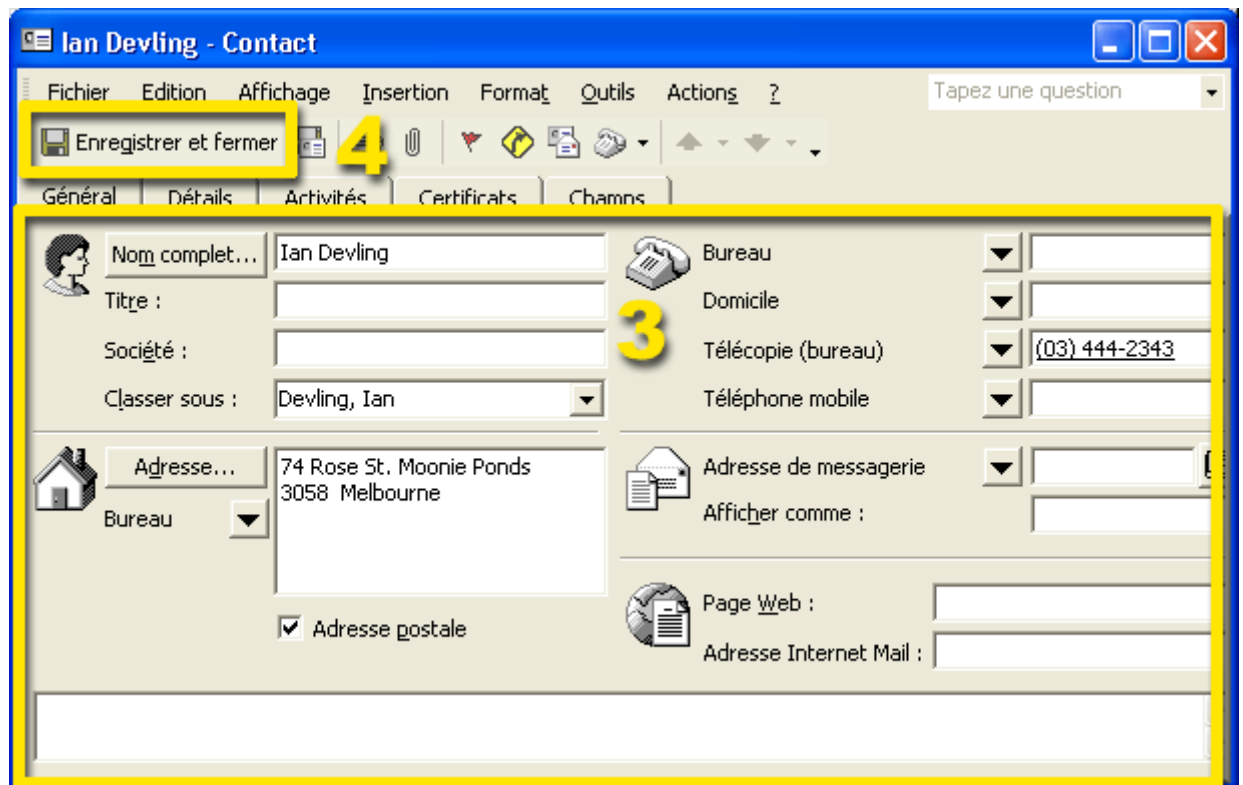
Ian Devling - Contact

Fichier Edition Affichage Insertion Format Outils Actions ?

Tapez une question

Enregistrer et fermer

4

Général Détails Activités Certificats Champs

Nom complet... Ian Devling

Titre :

Société :

Classer sous : Devling, Ian

Bureau

Domicile

Télécopie (bureau) (03) 444-2343

Téléphone mobile

3

Adresse... 74 Rose St. Moonie Ponds 3058 Melbourne

Bureau

Adresse postale

Adresse de messagerie

Afficher comme :

Page Web :

Adresse Internet Mail :